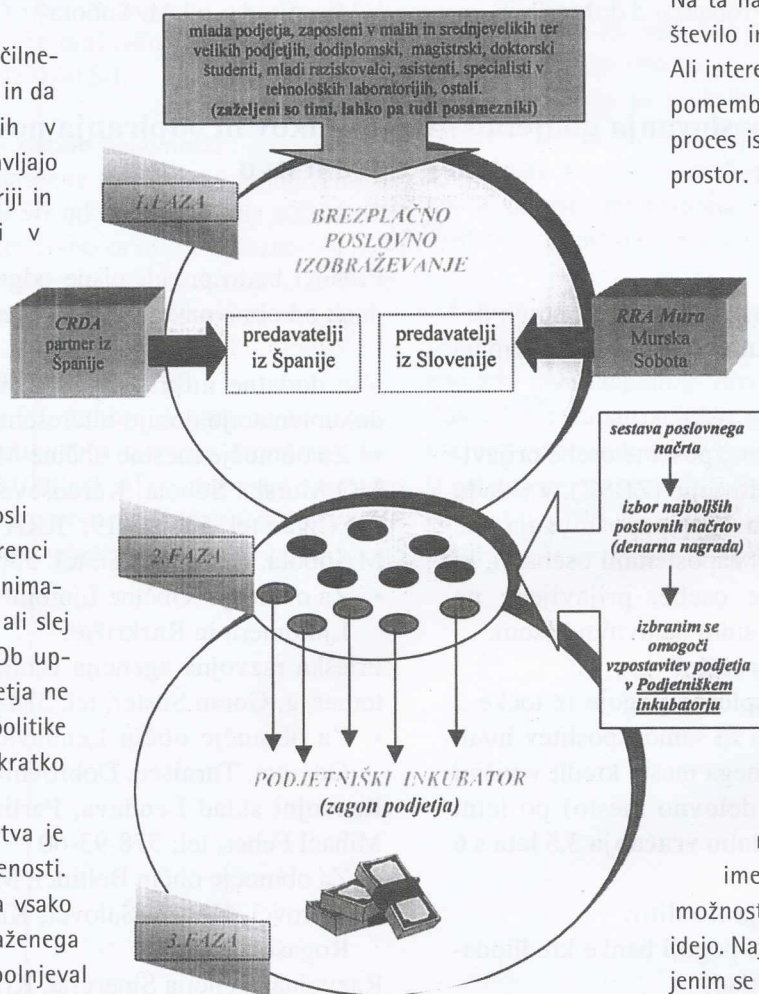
mlada podjetja, zaposleni v malih in srednjevelikih ter velikih podjetjih, dodiplomski, magistrski, doktorski študenti, mladi raziskovalci, asistenti, specialisti v tehnoloških laboratorijih, ostali.
(zaželjeni so timi, lahko pa tudi posamezniki)

1. FAZA

BREZPLAČNO POSLOVNO IZOBRAŽEVANJE

CRDA partner iz Španije

predavatelji iz Španije

predavatelji iz Slovenije

RRA Mura Murska Sobota

sestava poslovnega načrta

izbor najboljših poslovnih načrtov (denarna nagrada)

izbranim se omogoči vzpostavitev podjetja v Podjetniškem inkubatorju

2. FAZA

PODJETNIŠKI INKUBATOR (zagon podjetja)

3. FAZA

čilne-
in da
ih v
vljajo
riji in
i v

osli
renci
nima-
ali slej
Ob up-
etja ne
olitike
kratko

tva je
enosti.
a vsako
aženega
polnjeval

Na ta na
število in
Ali intere
pomemb
proces is
prostor.

ime
možnost
idejo. Na
jenim se